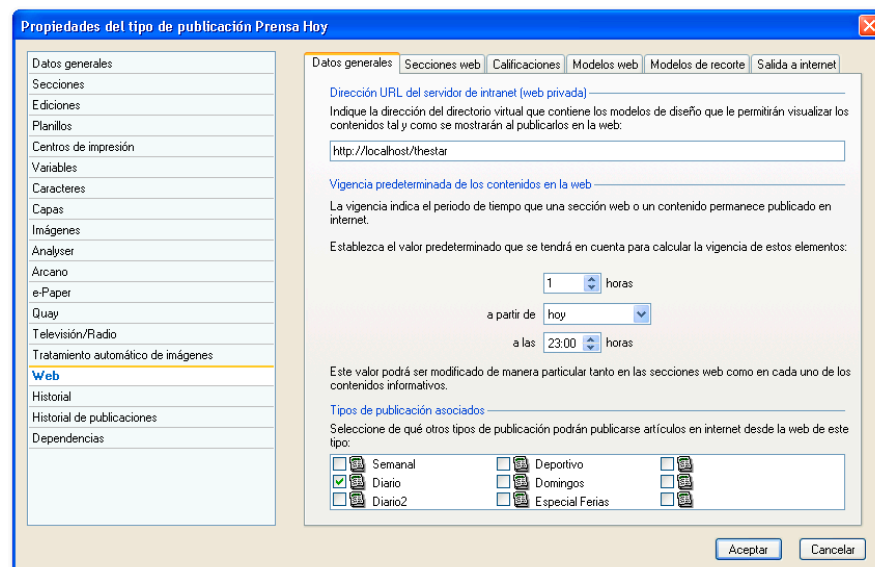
Propiedades del tipo de publicación Prensa Hoy

Datos generales
Secciones
Ediciones
Planillos
Centros de impresión
Variables
Caracteres
Capas
Imágenes
Analyser
Arcano
e-Paper
Quay
Televisión/Radio
Tratamiento automático de imágenes
Web
Historial
Historial de publicaciones
Dependencias

Datos generales | Secciones web | Calificaciones | Modelos web | Modelos de recorte | Salida a internet

Dirección URL del servidor de intranet (web privada)

Indique la dirección del directorio virtual que contiene los modelos de diseño que le permitirán visualizar los contenidos tal y como se mostrarán al publicarlos en la web:

http://localhost/thestar

Vigencia predeterminada de los contenidos en la web

La vigencia indica el periodo de tiempo que una sección web o un contenido permanece publicado en internet.

Establezca el valor predeterminado que se tendrá en cuenta para calcular la vigencia de estos elementos:

1 horas

a partir de hoy

a las 23:00 horas

Este valor podrá ser modificado de manera particular tanto en las secciones web como en cada uno de los contenidos informativos.

Tipos de publicación asociados

Seleccione de qué otros tipos de publicación podrán publicarse artículos en internet desde la web de este tipo:

Semanal
Diario
Diario2
Deportivo
Domingos
Especial Ferias

Aceptar
Cancelar